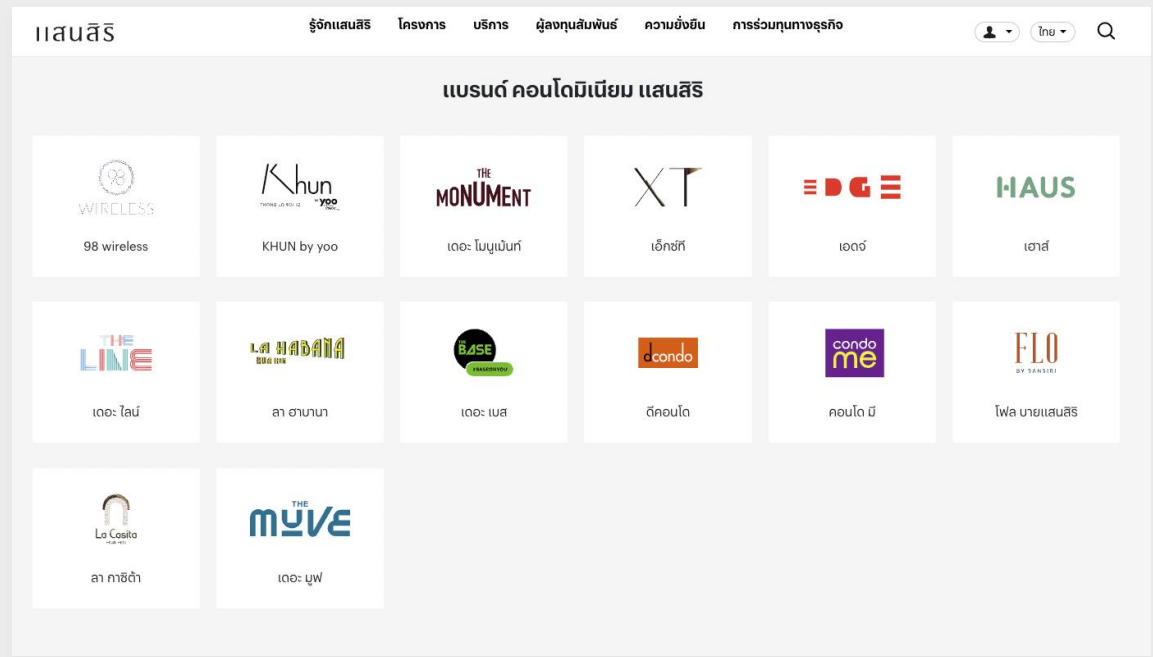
แสนสิริ

รู้จักแสนสิริ โครงการ บริการ ผู้ลงทุนสัมพันธ์ ความยั่งยืน การร่วมทุนทางธุรกิจ

ไทย

แบรนด์ คอนโดมิเนียม แสนสิริ

98 WIRELESS

98 wireless

Khun THONG LO SOI 12 by yoo

KHUN by yoo

THE MONUMENT

เดอะ โมนูเม้นท์

XT

เอ็กซ์ที

EDGE

เอดจ์

HAUS

เฮาส์

THE LINE

เดอะ ไลน์

LA HABANA

ลา ฮาบานา

THE BASE #BASEONYOU

เดอะ เบส

dcondo

ดีคอนโด

condo me

คอนโด มี

FLO BY SANSIRI

โฟล บายแสนสิริ

La Casita

ลา กาซิต้า

THE MUVE

เดอะ มูฟ